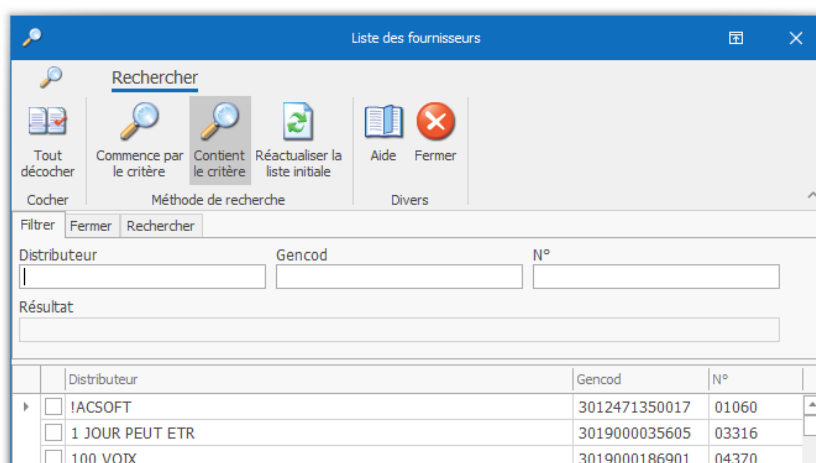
Liste des fournisseurs

Rechercher

Tout décocher

Cocher

Commence par le critère

Contient le critère

Réactualiser la liste initiale

Méthode de recherche

Aide

Fermer

Divers

Filtrer | Fermer | Rechercher

Distributeur

Gencod

N°

Résultat

| | | Distributeur | Gencod | N° |
|---|---|---|---|---|
| ▸ | ☐ | !ACSOFT | 3012471350017 | 01060 |
| | ☐ | 1 JOUR PEUT ETR | 3019000035605 | 03316 |
| | ☐ | 100 VOIX | 3019000186901 | 04370 |